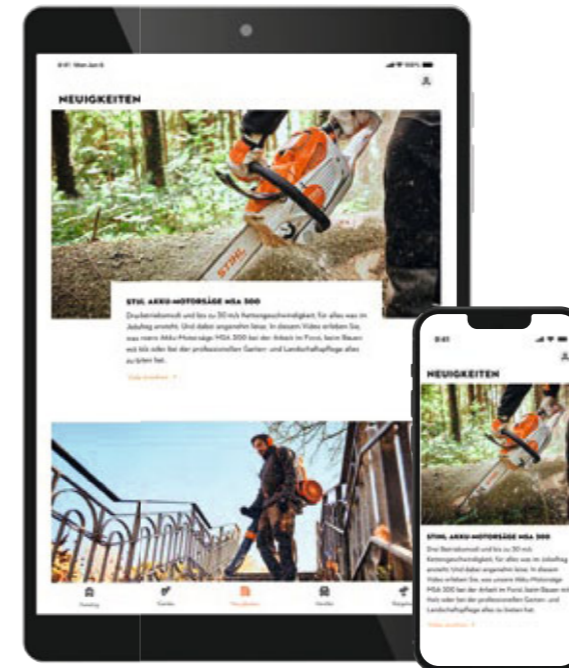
NEUIGKEITEN

STIHL AKKU-MOTORSÄGE MSA 300

Drucketriebsmodi und bis zu 30 m/s Kettengeschwindigkeit: für alles was im Joballtag ansteht. Und dabei angenehm leise. In diesem Video erleben Sie, was meine Akku-Motorsäge MSA 300 bei der Arbeit im Forst, beim Bauen mit Holz oder bei der professionellen Garten- und Landschaftspflege alles zu bieten hat.

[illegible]

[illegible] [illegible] Neuigkeiten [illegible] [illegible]

9:41

NEUIGKEITEN

STIHL AKKU-MOTORSÄGE MSA 300

Drei Betriebsmodi und bis zu 30 m/s Kettengeschwindigkeit: für alles was im Joballtag ansteht. Und dabei angenehm leise. In diesem Video erleben Sie, was unsere Akku-Motorsäge MSA 300 bei der Arbeit im Forst, beim Bauen mit Holz oder bei der professionellen Garten- und Landschaftspflege alles zu bieten hat.

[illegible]